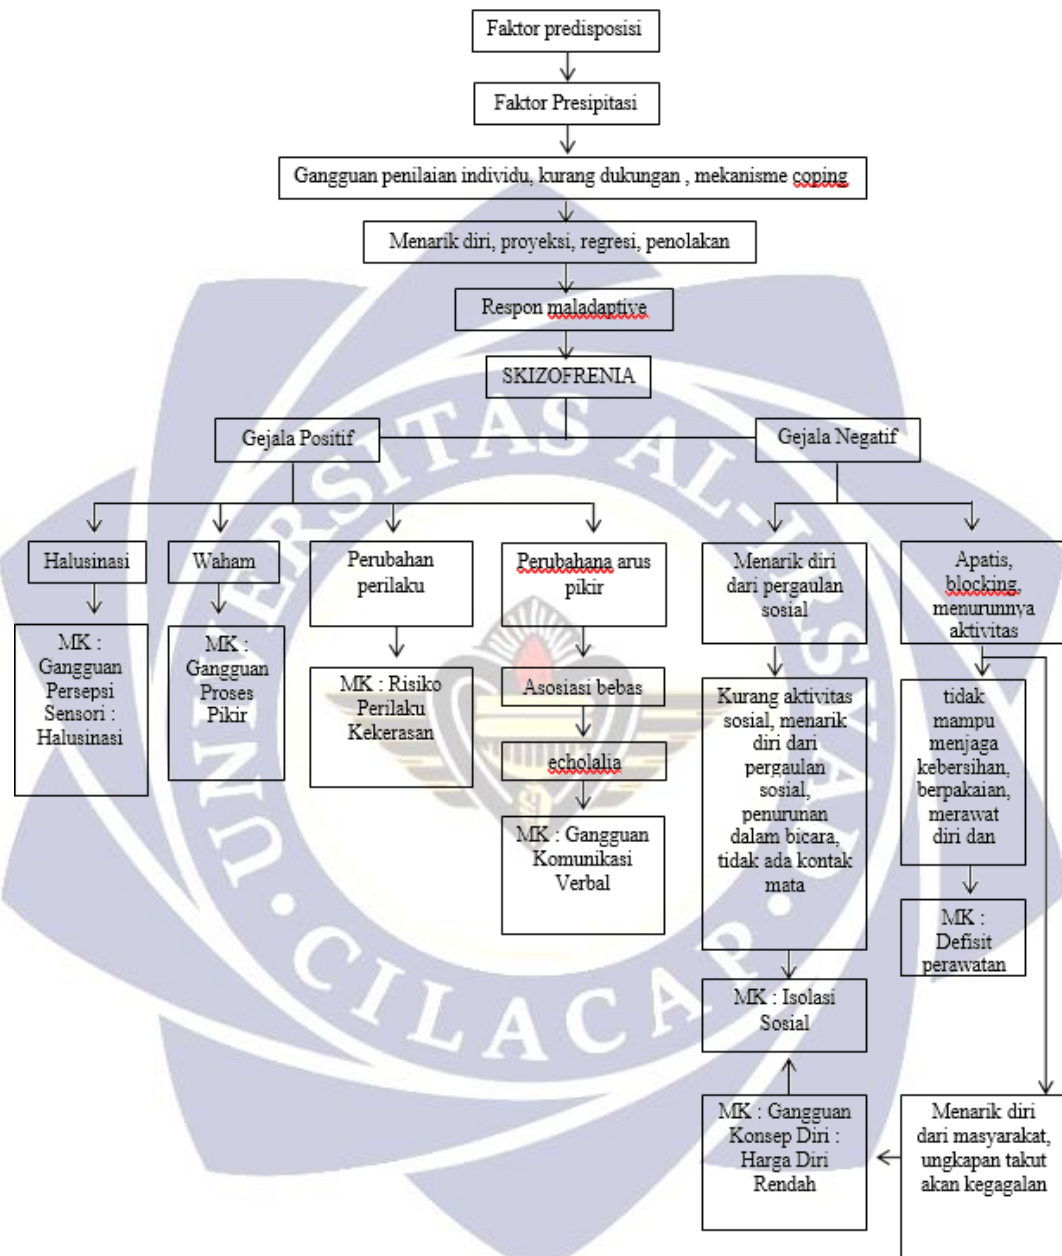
Faktor predisposisi

Faktor Presipitasi

Gangguan penilaian individu, kurang dukungan , mekanisme coping

Menarik diri, proyeksi, regresi, penolakan

Respon maladaptive

SKIZOFRENIA

Gejala Positif

Gejala Negatif

Halusinasi

MK : Gangguan Persepsi Sensori : Halusinasi

Waham

MK : Gangguan Proses Pikir

Perubahan perilaku

MK : Risiko Perilaku Kekerasan

Perubahana arus pikir

Asosiasi bebas

echolalia

MK : Gangguan Komunikasi Verbal

Menarik diri dari pergaulan sosial

Kurang aktivitas sosial, menarik diri dari pergaulan sosial, penurunan dalam bicara, tidak ada kontak mata

MK : Isolasi Sosial

MK : Gangguan Konsep Diri : Harga Diri Rendah

Apatis, blocking, menurunnya aktivitas

tidak mampu menjaga kebersihan, berpakaian, merawat diri dan

MK : Defisit perawatan

Menarik diri dari masyarakat, ungkapan takut akan kegagalan

UNIVERSITAS AL-IRSYAD CILACAP